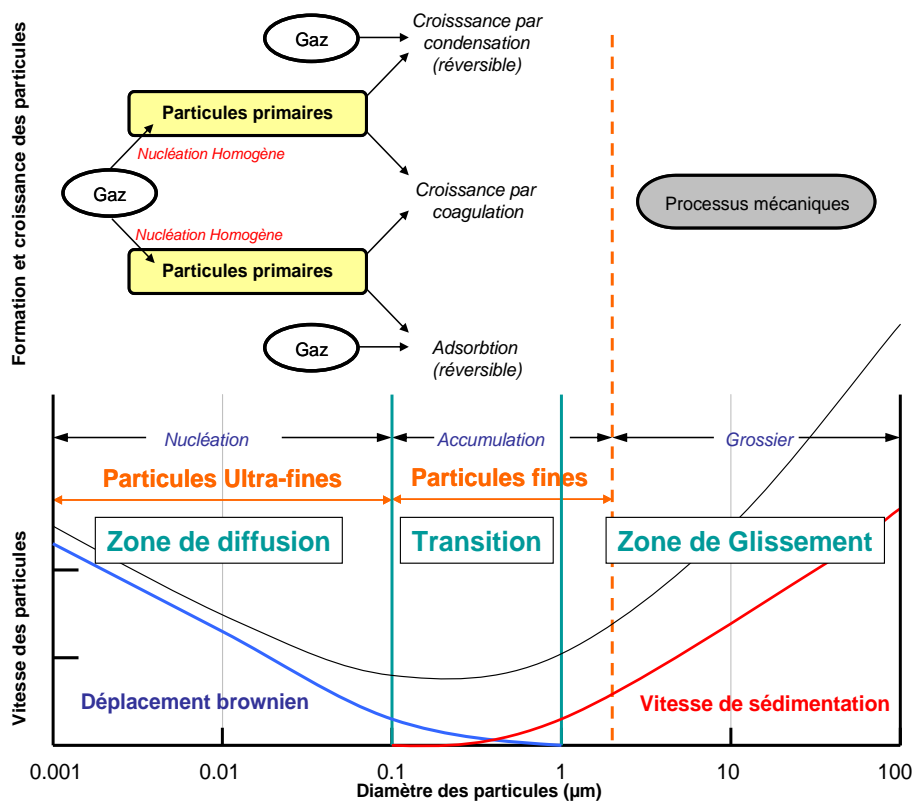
Formation et croissance des particules

Gaz

Croisssance par condensation (réversible)

Particules primaires

Nucléation Homogène

Gaz

Croissance par coagulation

Processus mécaniques

Nucléation Homogène

Particules primaires

Gaz

Adsorbtion (réversible)

Vitesse des particules

Nucléation

Accumulation

Grossier

Particules Ultra-fines

Particules fines

Zone de diffusion

Transition

Zone de Glissement

Déplacement brownien

Vitesse de sédimentation

0.001 0.01 0.1 1 10 100

Diamètre des particules (µm)